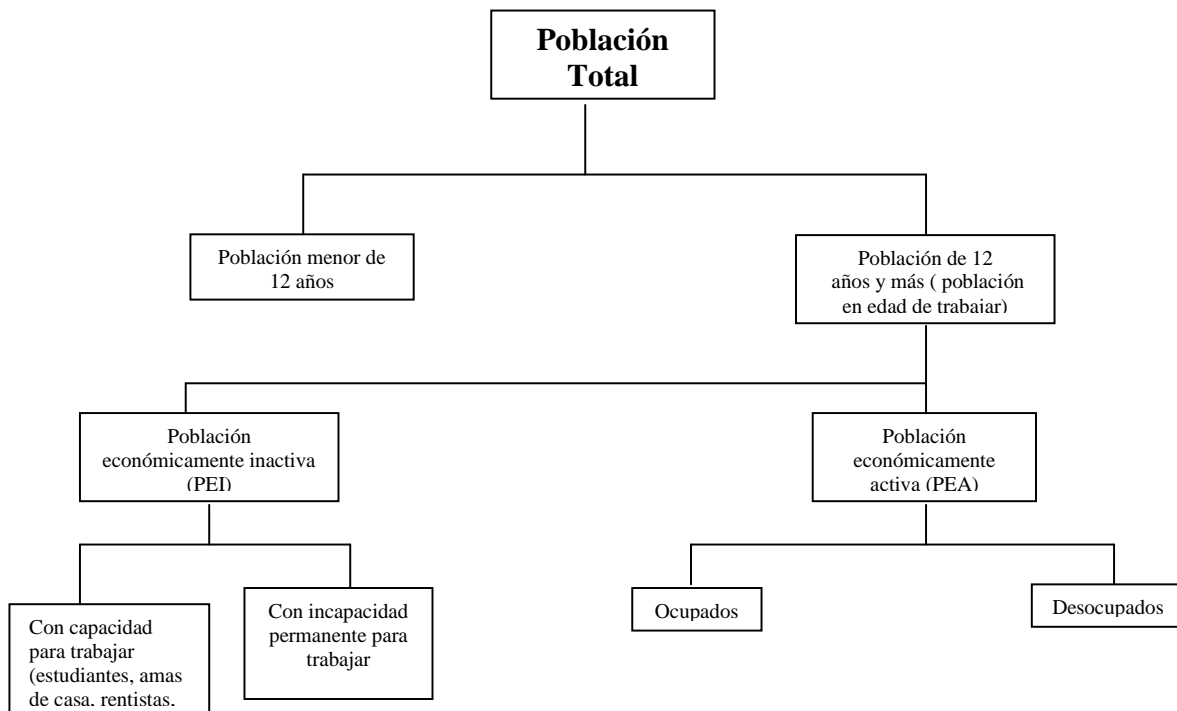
Población Total

Población menor de 12 años

Población de 12 años y más ( población en edad de trabajar)

Población económicamente inactiva (PEI)

Población económicamente activa (PEA)

Con capacidad para trabajar (estudiantes, amas de casa, rentistas,

Con incapacidad permanente para trabajar

Ocupados

Desocupados